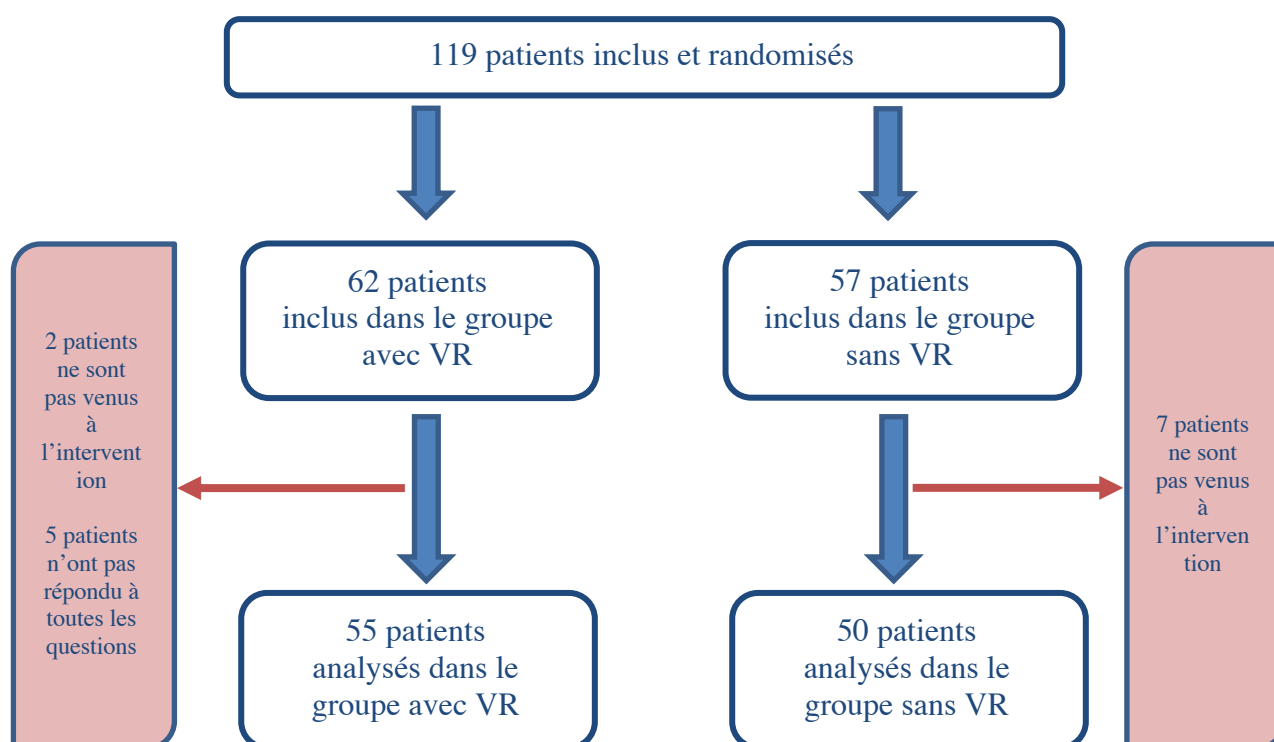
119 patients inclus et randomisés

62 patients inclus dans le groupe avec VR

57 patients inclus dans le groupe sans VR

2 patients ne sont pas venus à l'intervention

5 patients n'ont pas répondu à toutes les questions

7 patients ne sont pas venus à l'intervention

55 patients analysés dans le groupe avec VR

50 patients analysés dans le groupe sans VR